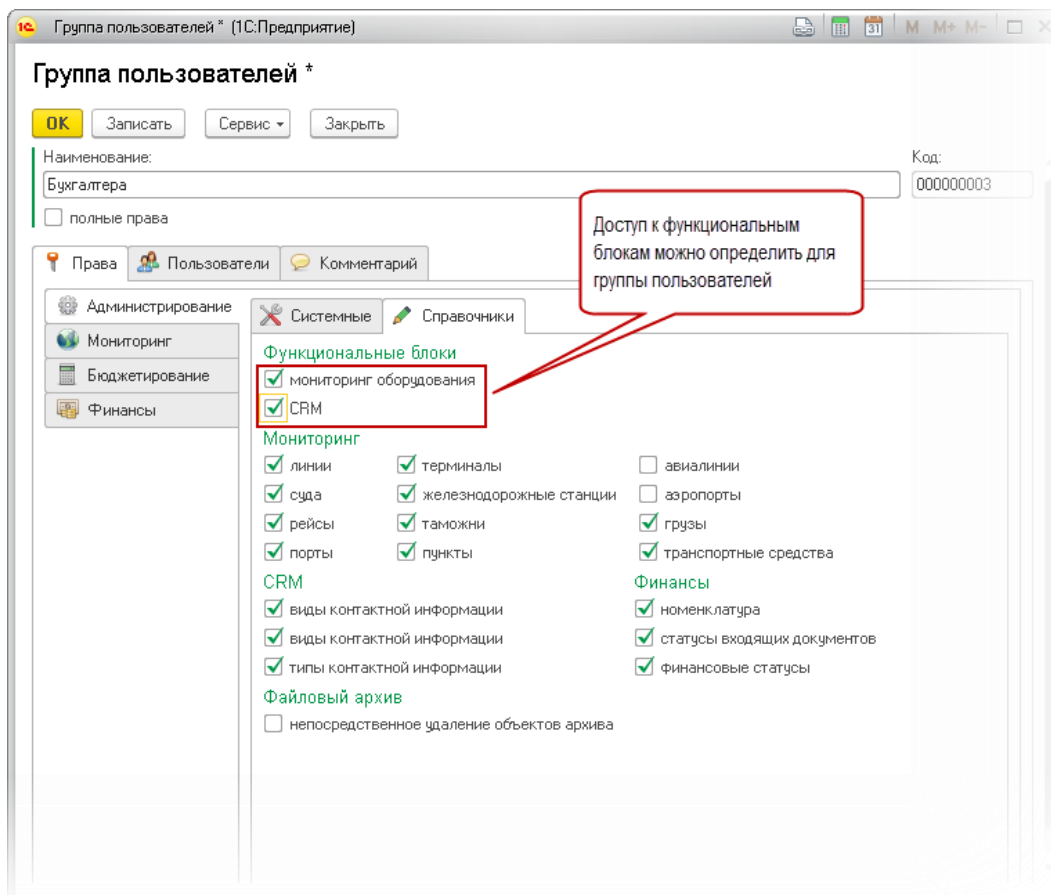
Группа пользователей * (1С:Предприятие)

M M+ M-

Группа пользователей *

OK Записать Сервис Закрыть

Наименование:
Бухгалтера

Код:
000000003

полные права

Доступ к функциональным блокам можно определить для группы пользователей

Права Пользователи Комментарий

Администрирование
Мониторинг
Бюджетирование
Финансы

Системные Справочники

Функциональные блоки
мониторинг оборудования
CRM

Мониторинг
линии
суда
рейсы
порты
терминалы
железнодорожные станции
таможни
пункты
авиалинии
аэропорты
грузы
транспортные средства

CRM
виды контактной информации
виды контактной информации
типы контактной информации

Финансы
номенклатура
статусы входящих документов
финансовые статусы

Файловый архив
непосредственное удаление объектов архива